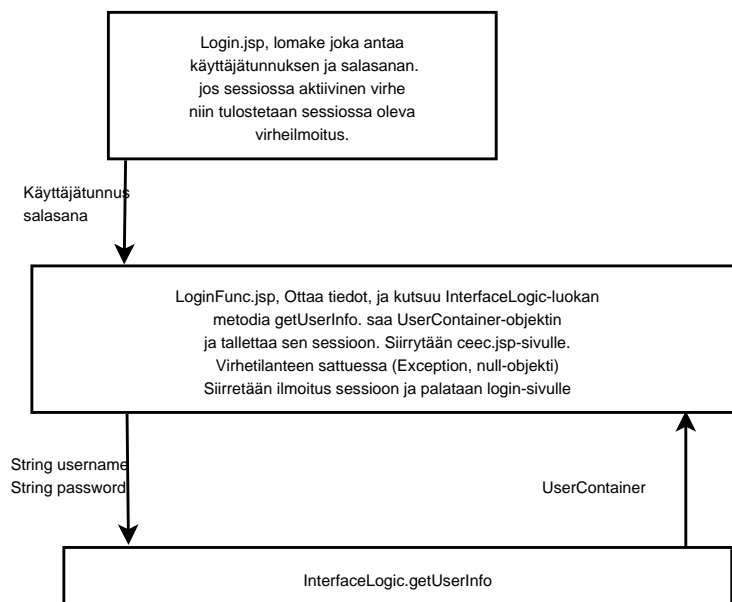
Login.jsp, lomake joka antaa käyttäjätunnuksen ja salasanan. jos sessiossa aktiivinen virhe niin tulostetaan sessiossa oleva virheilmoitus.

Käyttäjätunnus
salasana

LoginFunc.jsp, Ottaa tiedot, ja kutsuu InterfaceLogic-luokan metodia getUserInfo. saa UserContainer-objektin ja tallettaa sen sessioon. Siirrytään ceec.jsp-sivulle. Virhetilanteen sattuessa (Exception, null-objekti) Siirretään ilmoitus sessioon ja palataan login-sivulle

String username
String password

UserContainer

InterfaceLogic.getUserInfo